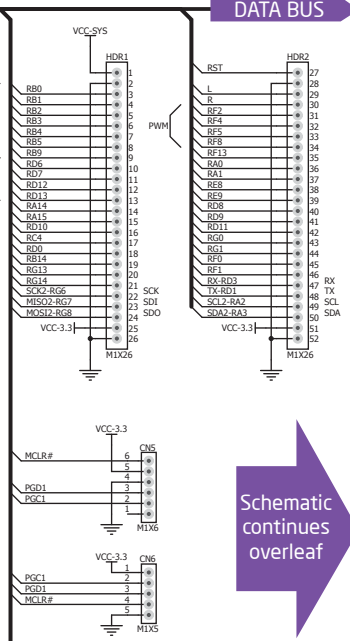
DATA BUS

VCC-SYS

HDR1

RB0
RB1
RB2
RB3
RB4
RB5
RB9
RD6
RD7
RD12
RD13
RA14
RA15
RD10
RC4
RD0
RB14
RG13
RG14
SCK2-RG6
MISO2-RG7
MOSI2-RG8
VCC-3.3

1
2
3
4
5
6
7
8
9
10
11
12
13
14
15
16
17
18
19
20
21
22
23
24
25
26

SCK
SDI
SDO

M1X26

HDR2

RST

L
R
RF2
RF4
RF5
RF8
RF13
RA0
RA1
RE8
RE9
RD8
RD9
RD11
RG0
RG1
RF0
RF1
RX-RD3
TX-RD1
SCL2-RA2
SDA2-RA3
VCC-3.3

PWM

27
28
29
30
31
32
33
34
35
36
37
38
39
40
41
42
43
44
45
46
47
48
49
50
51
52

RX
TX
SCL
SDA

M1X26

VCC-3.3
CN5
MCLR#
PGD1
PGC1
6
5
4
3
2
1
M1X6

VCC-3.3
CN6
PGC1
PGD1
MCLR#
1
2
3
4
5
M1X5

Schematic continues overleaf